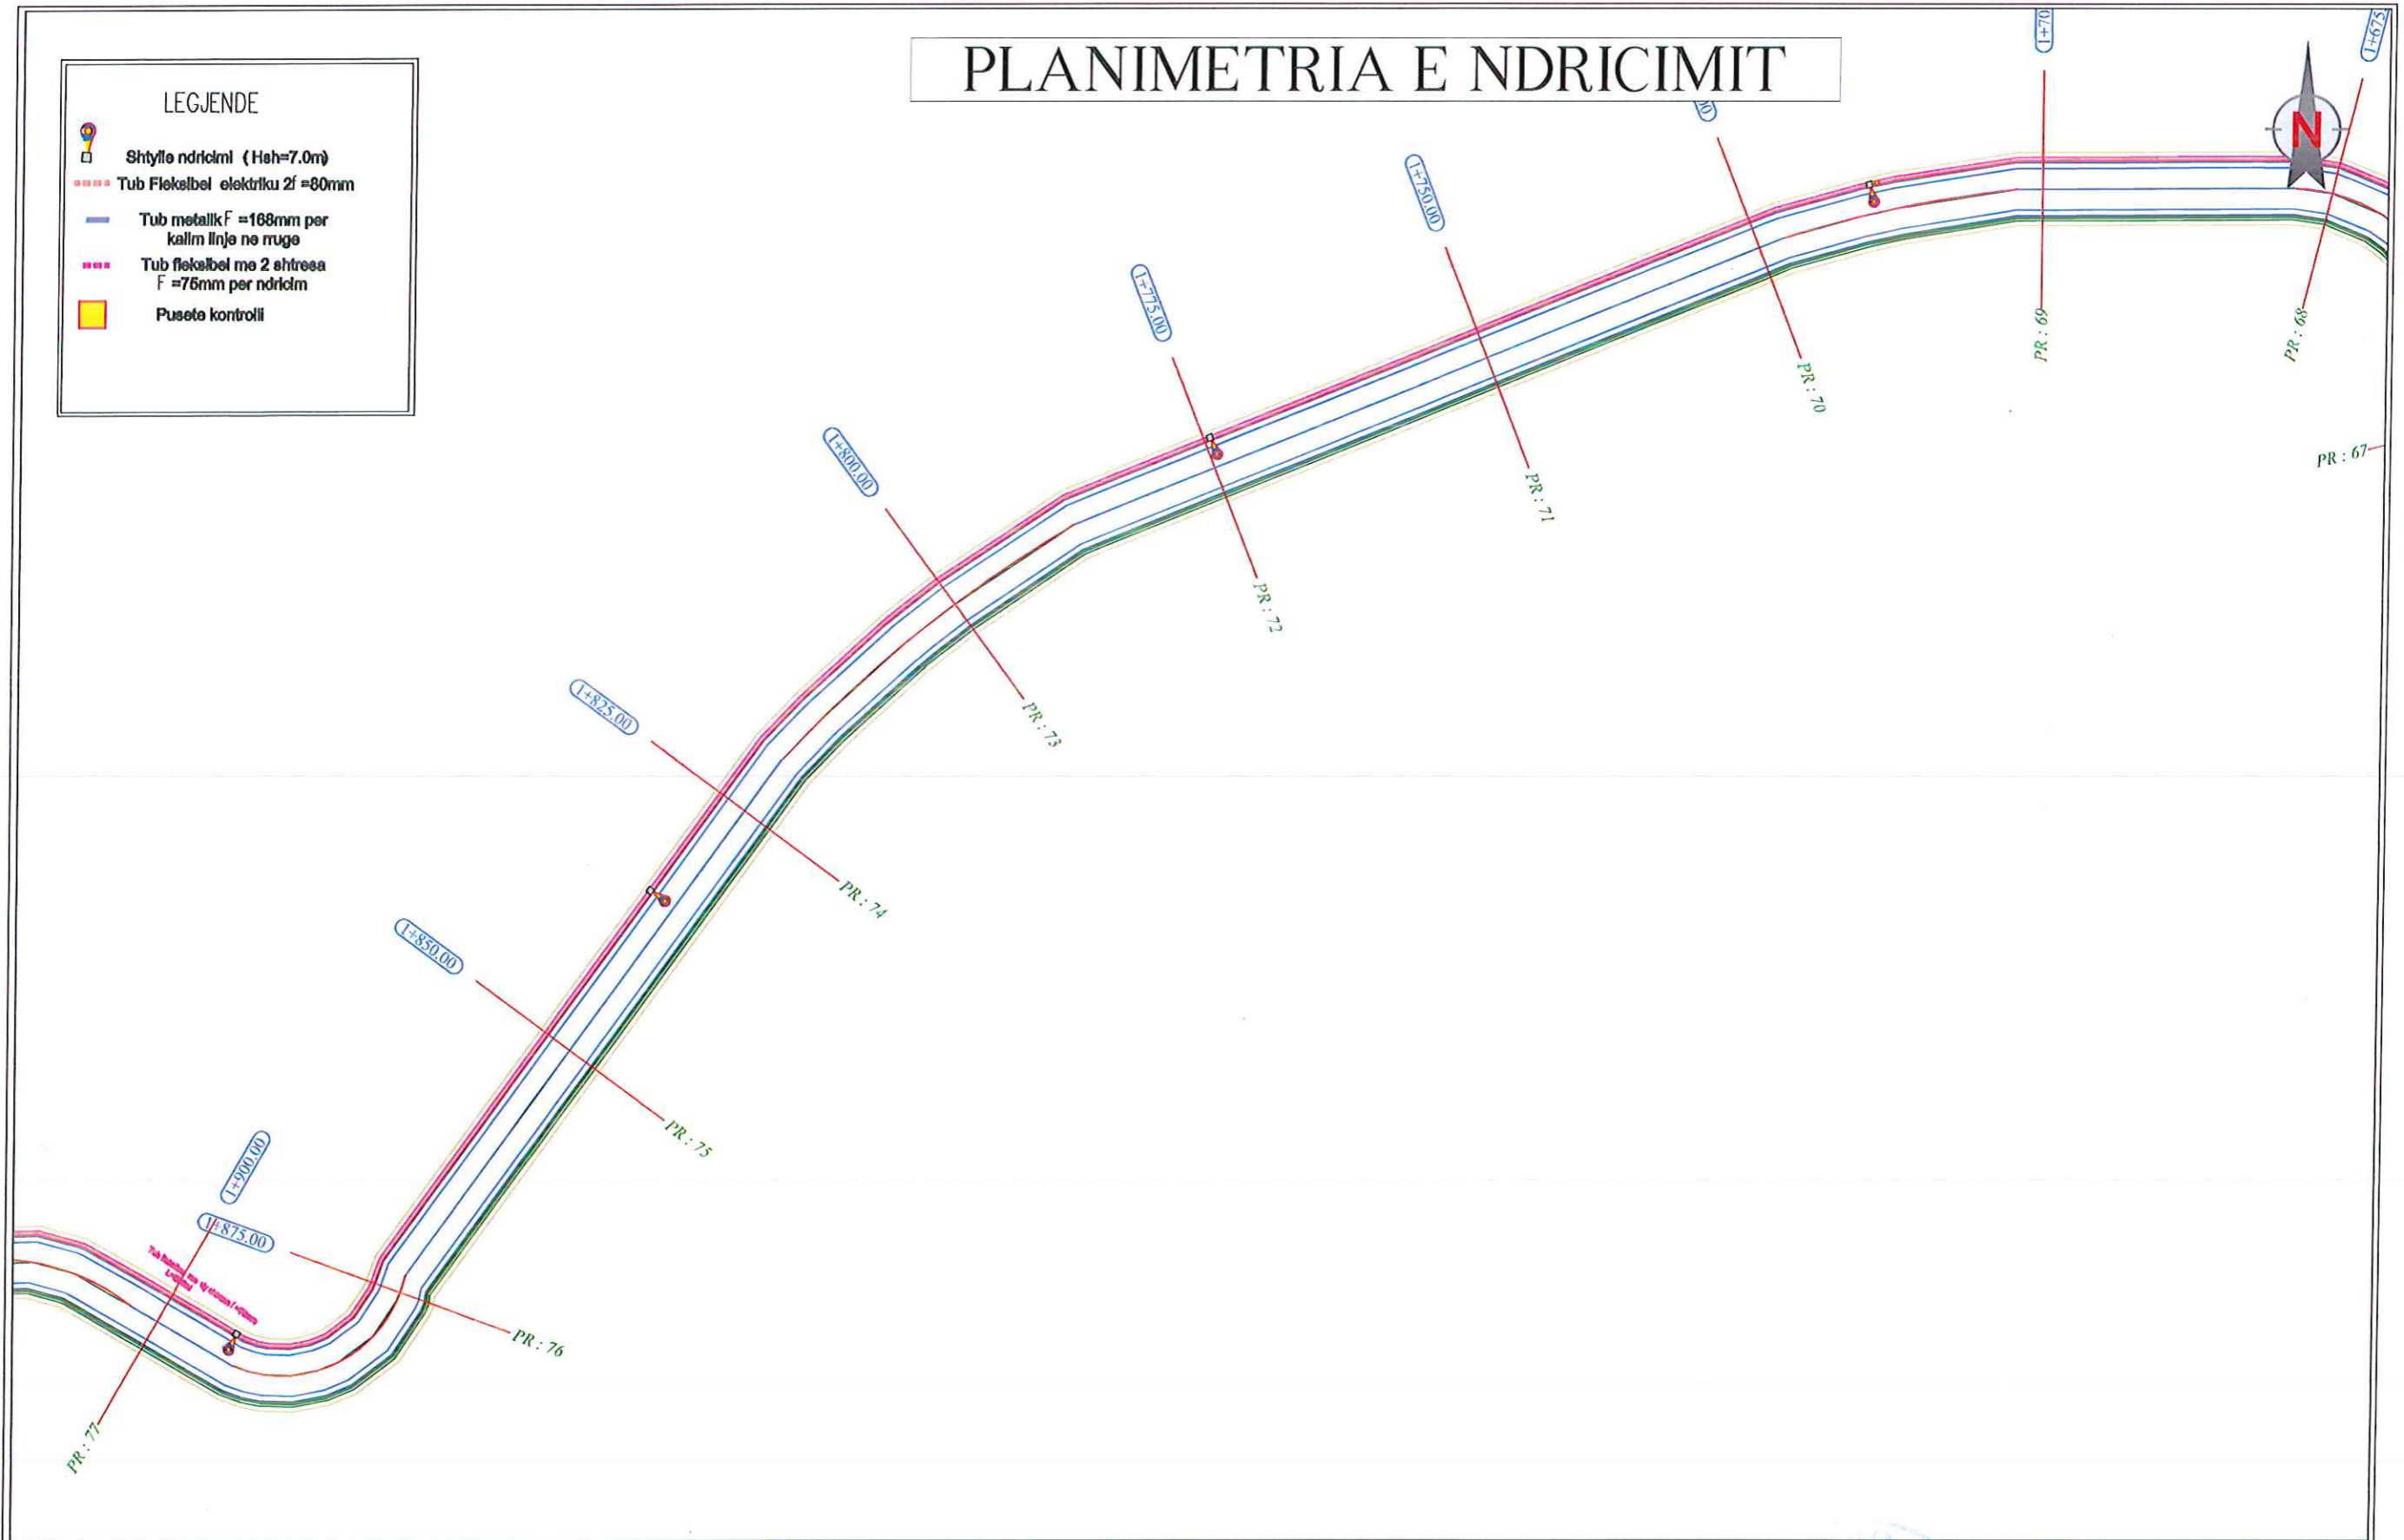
PLANIMETRIA E NDRICIMIT

LEGJENDE

Shtylle ndricimi (Hsh=7.0m)
Tub Fleksibel elektriku 2f =80mm
Tub metalik F =168mm per kalim linje ne rruge
Tub fleksibel me 2 shtresa F =75mm per ndricim
Pusete kontrolli

N

1+70
1+675
00
1+750.00
1+775.00
1+800.00
1+825.00
1+850.00
1+900.00
1+875.00

PR : 67
PR : 68
PR : 69
PR : 70
PR : 71
PR : 72
PR : 73
PR : 74
PR : 75
PR : 76
PR : 77

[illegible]